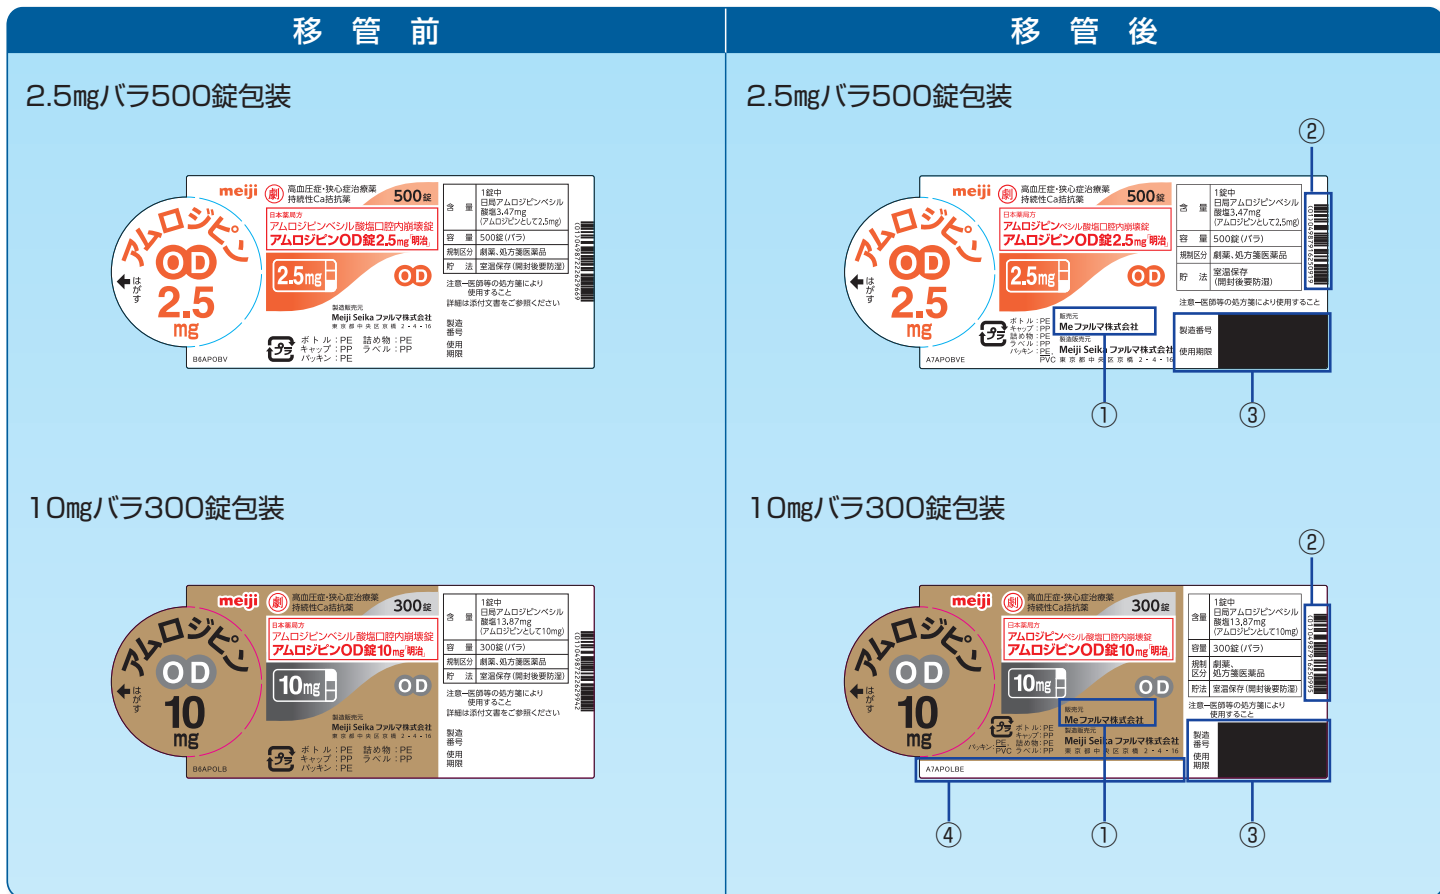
移 管 前

2.5mgバラ500錠包装

meiji 劇 高血圧症・狭心症治療薬 持続性Ca拮抗薬 500錠

日本薬局方 アムロジピンベシル酸塩口腔内崩壊錠 アムロジピンOD錠2.5mg「明治」

アムロジピン OD 2.5 mg

はがす

2.5mg OD

製造販売元 Meiji Seika ファルマ株式会社 東京都中央区京橋2・4・16

ボトル：PE キャップ：PP パッキン：PE 詰め物：PE ラベル：PP

B6APOBV

| 含量 | 1錠中 日局アムロジピンベシル酸塩3.47mg (アムロジピンとして2.5mg) |
|---|---|
| 容量 | 500錠(バラ) |
| 規制区分 | 劇薬、処方箋医薬品 |
| 貯法 | 室温保存(開封後要防湿) |

注意―医師等の処方箋により使用すること 詳細は添付文書をご参照ください

製造番号 使用期限

移 管 後

2.5mgバラ500錠包装

②

meiji 劇 高血圧症・狭心症治療薬 持続性Ca拮抗薬 500錠

日本薬局方 アムロジピンベシル酸塩口腔内崩壊錠 アムロジピンOD錠2.5mg「明治」

アムロジピン OD 2.5 mg

はがす

2.5mg OD

販売元 Me ファルマ株式会社 製造販売元 Meiji Seika ファルマ株式会社 東京都中央区京橋2・4・16

ボトル：PE キャップ：PP 詰め物：PE ラベル：PP パッキン：PE PVC

A7APOBVE

| 含量 | 1錠中 日局アムロジピンベシル酸塩3.47mg (アムロジピンとして2.5mg) |
|---|---|
| 容量 | 500錠(バラ) |
| 規制区分 | 劇薬、処方箋医薬品 |
| 貯法 | 室温保存 (開封後要防湿) |

注意―医師等の処方箋により使用すること

製造番号 使用期限

①

③

10mgバラ300錠包装

meiji 劇 高血圧症・狭心症治療薬 持続性Ca拮抗薬 300錠

日本薬局方 アムロジピンベシル酸塩口腔内崩壊錠 アムロジピンOD錠10mg「明治」

アムロジピン OD 10 mg

はがす

10mg OD

製造販売元 Meiji Seika ファルマ株式会社 東京都中央区京橋2・4・16

ボトル：PE キャップ：PP パッキン：PE 詰め物：PE ラベル：PP

B6APOLB

| 含量 | 1錠中 日局アムロジピンベシル酸塩13.87mg (アムロジピンとして10mg) |
|---|---|
| 容量 | 300錠(バラ) |
| 規制区分 | 劇薬、処方箋医薬品 |
| 貯法 | 室温保存(開封後要防湿) |

注意―医師等の処方箋により使用すること 詳細は添付文書をご参照ください

製造番号 使用期限

10mgバラ300錠包装

②

meiji 劇 高血圧症・狭心症治療薬 持続性Ca拮抗薬 300錠

日本薬局方 アムロジピンベシル酸塩口腔内崩壊錠 アムロジピンOD錠10mg「明治」

アムロジピン OD 10 mg

はがす

10mg OD

販売元 Me ファルマ株式会社 製造販売元 Meiji Seika ファルマ株式会社 東京都中央区京橋2・4・16

ボトル：PE キャップ：PP 詰め物：PE ラベル：PP パッキン：PE PVC

A7APOLBE

| 含量 | 1錠中 日局アムロジピンベシル酸塩13.87mg (アムロジピンとして10mg) |
|---|---|
| 容量 | 300錠(バラ) |
| 規制区分 | 劇薬、処方箋医薬品 |
| 貯法 | 室温保存(開封後要防湿) |

注意―医師等の処方箋により使用すること

製造番号 使用期限

④ ① ③